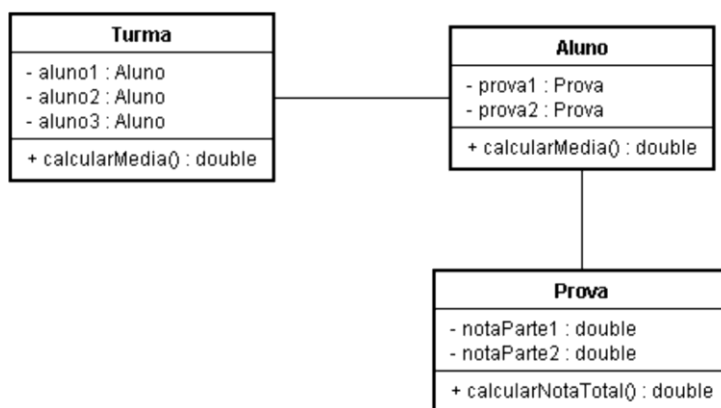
Turma
- aluno1 : Aluno
- aluno2 : Aluno
- aluno3 : Aluno
+ calcularMedia() : double

Aluno
- prova1 : Prova
- prova2 : Prova
+ calcularMedia() : double

Prova
- notaParte1 : double
- notaParte2 : double
+ calcularNotaTotal() : double